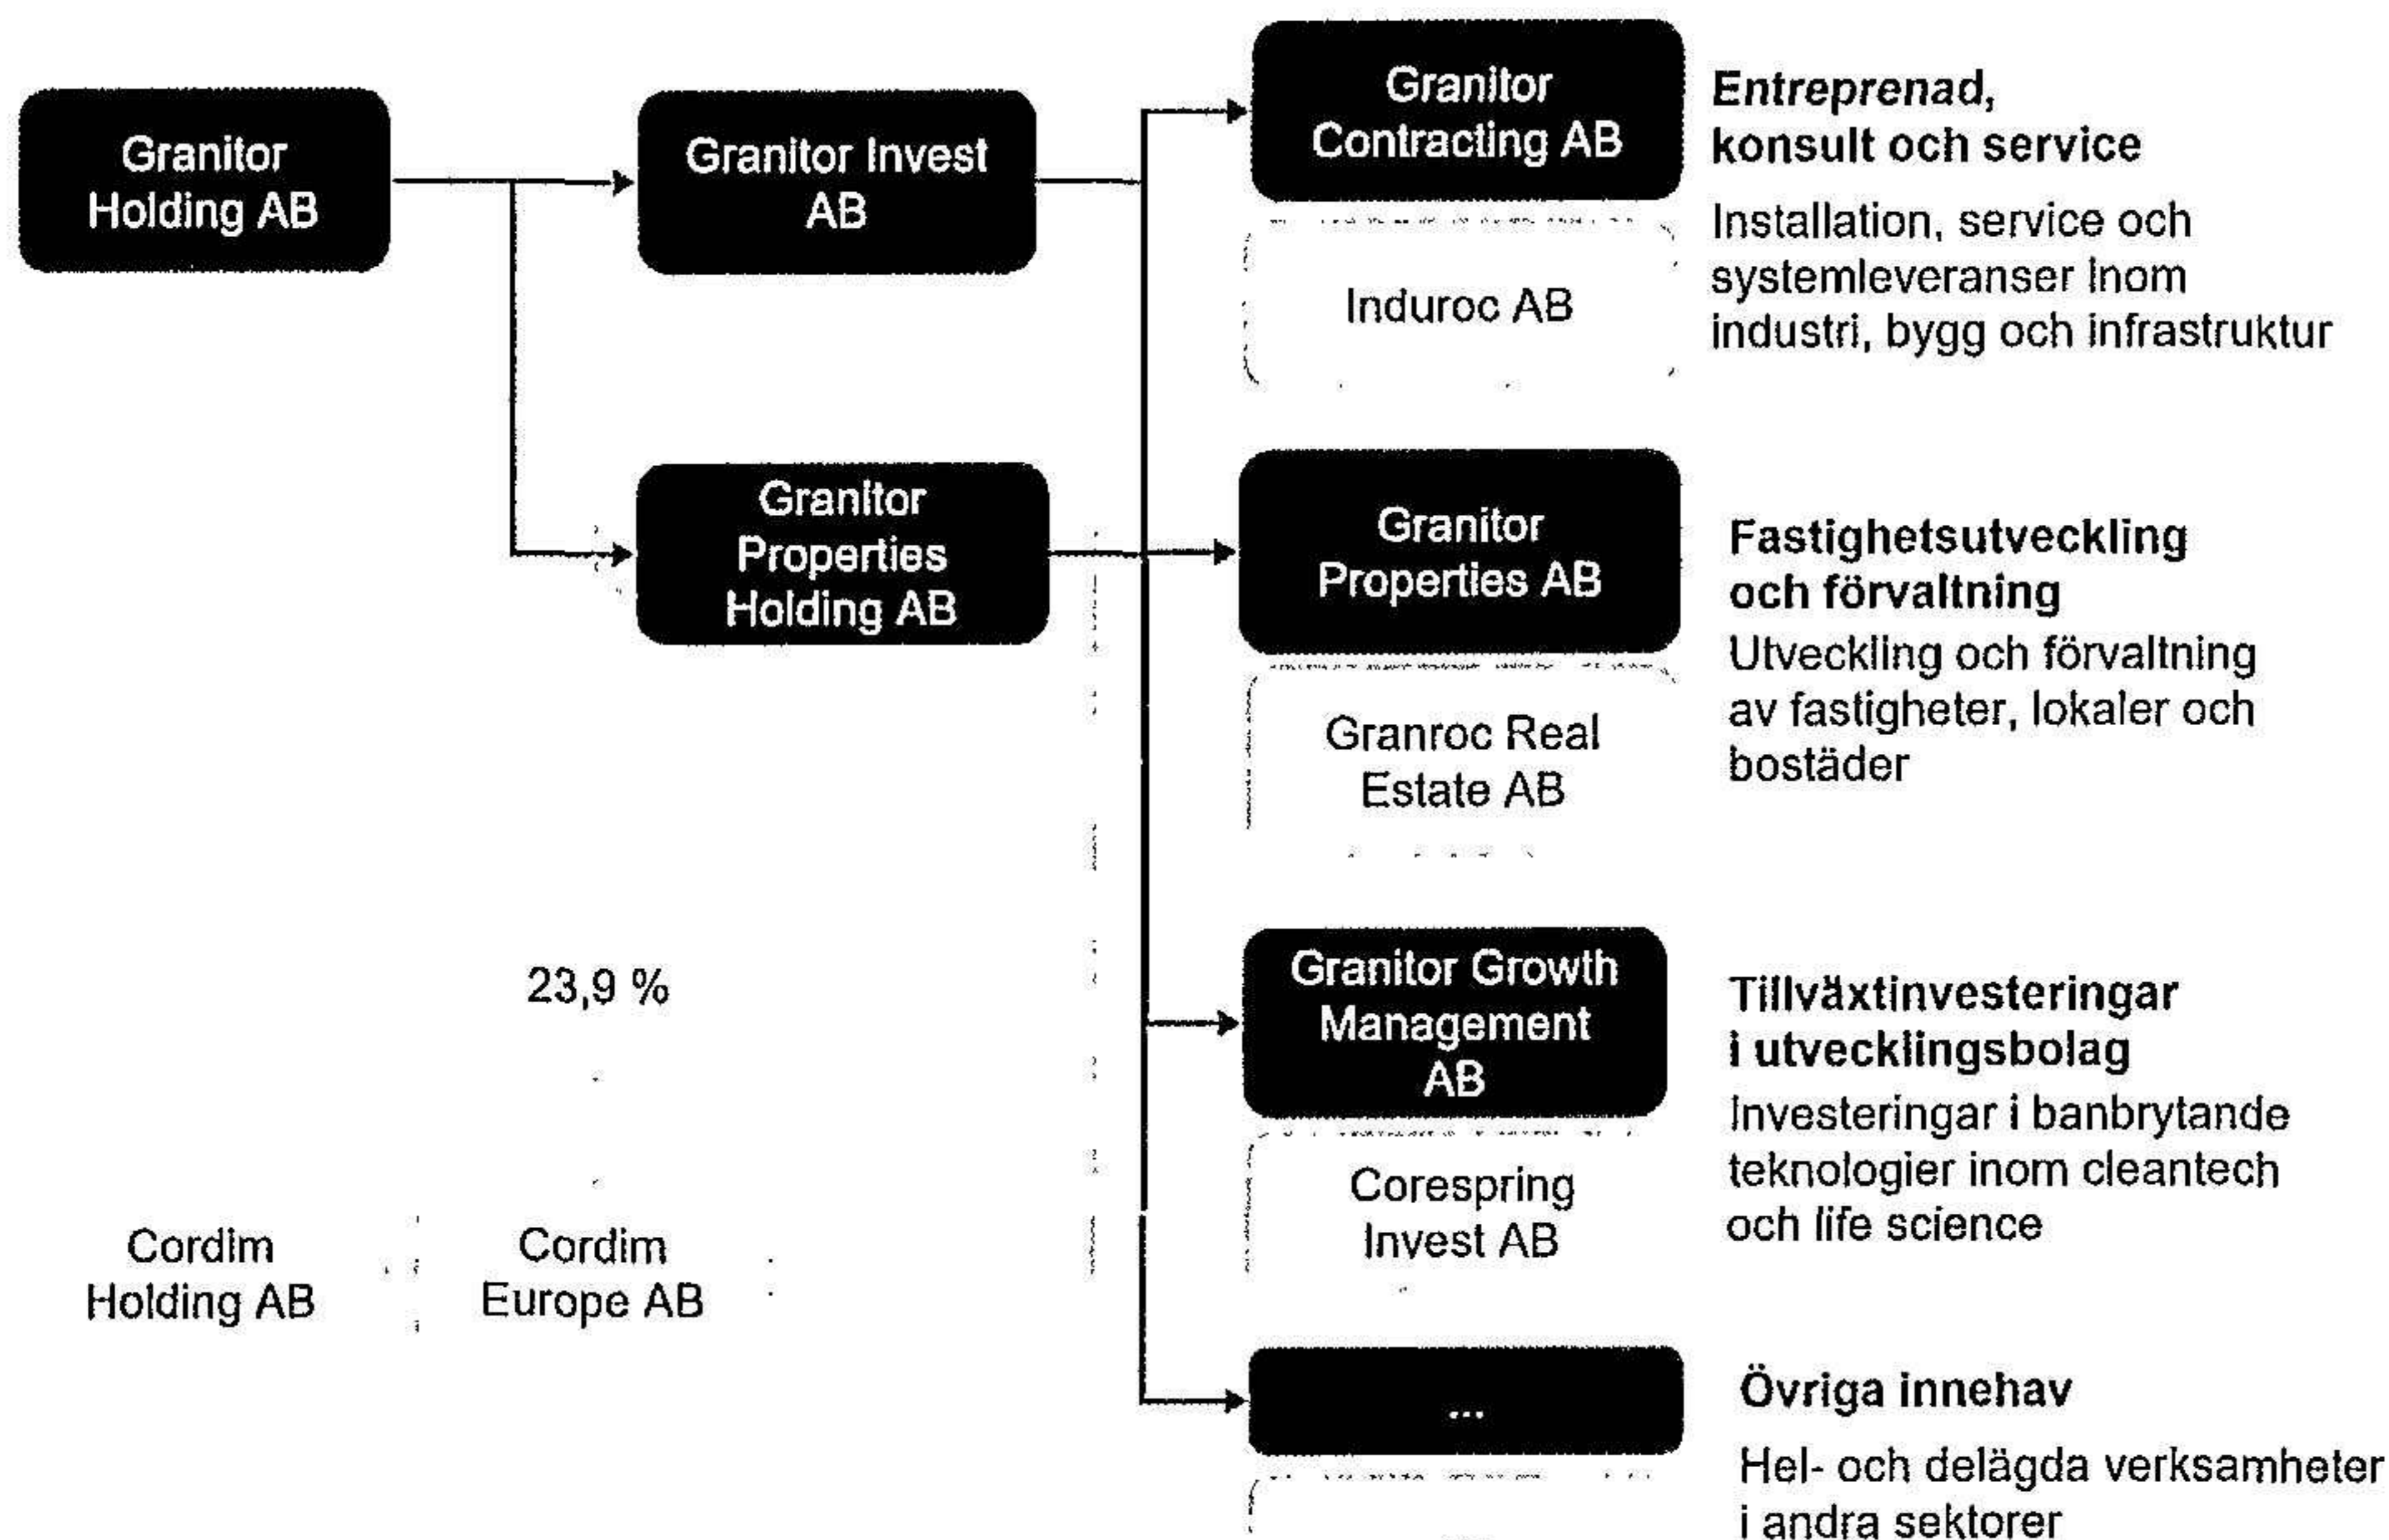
Granitor Holding AB

Granitor Invest AB

Granitor Properties Holding AB

Granitor Contracting AB

Induroc AB

Entreprenad, konsult och service

Installation, service och systemleveranser inom industri, bygg och infrastruktur

Granitor Properties AB

Granroc Real Estate AB

Fastighetsutveckling och förvaltning

Utveckling och förvaltning av fastigheter, lokaler och bostäder

23,9 %

Granitor Growth Management AB

Corespring Invest AB

Tillväxtinvesteringar i utvecklingsbolag

Investeringar i banbrytande teknologier inom cleantech och life science

Cordim Holding AB

Cordim Europe AB

...

Övriga innehav

Hel- och delägda verksamheter i andra sektorer